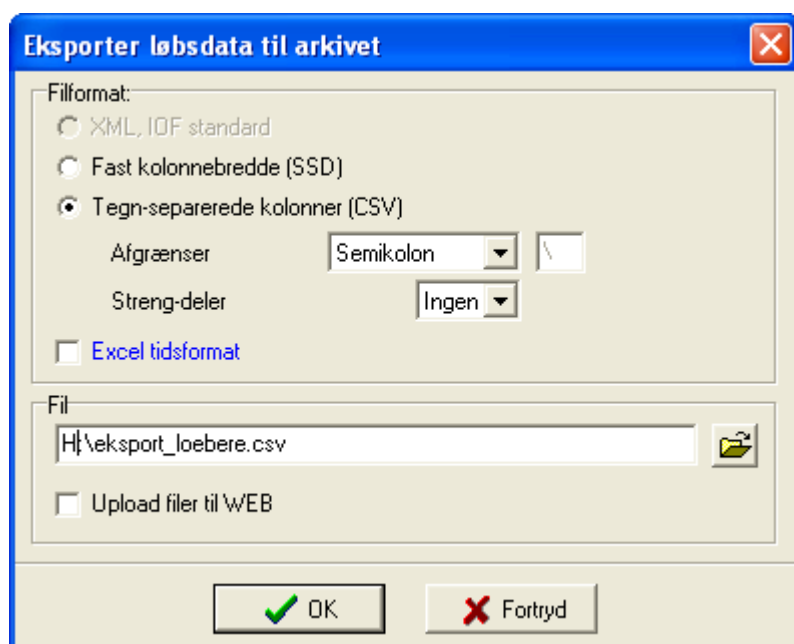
Eksporter løbsdata til arkivet

Filformat:

XML, IOF standard

Fast kolonnebredde (SSD)

Tegn-separerede kolonner (CSV)

Afgrænser Semikolon \

Streng-deler Ingen

Excel tidsformat

Fil

H:\eksport_loebere.csv

Upload filer til WEB

OK

Fortryd